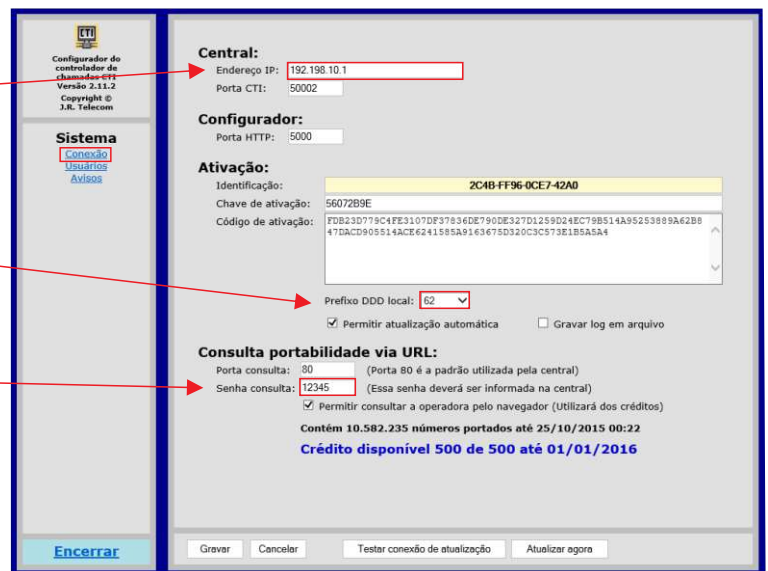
CTI
Configurador do controlador de chamadas CTI
Versão 2.11.2
Copyright © J.R. Telecom

Sistema
Conexão
Usuários
Avisos

Encerrar

Central:
Endereço IP: 192.198.10.1
Porta CTI: 50002

Configurador:
Porta HTTP: 5000

Ativação:
Identificação: 2C4B-FF96-0CE7-42A0
Chave de ativação: 56072B9E
Código de ativação: FDB23D779C4FE3107DF37836DE790DE327D1259D24EC79B514A95253889A62B847DACD905514ACE6241585A9163675D320C3C573E1B5A5A4

Prefixo DDD local: 62

Permitir atualização automática
Gravar log em arquivo

Consulta portabilidade via URL:
Porta consulta: 80 (Porta 80 é a padrão utilizada pela central)
Senha consulta: 12345 (Essa senha deverá ser informada na central)
Permitir consultar a operadora pelo navegador (Utilizará dos créditos)

Contém 10.582.235 números portados até 25/10/2015 00:22
Crédito disponível 500 de 500 até 01/01/2016

Gravar
Cancelar
Testar conexão de atualização
Atualizar agora